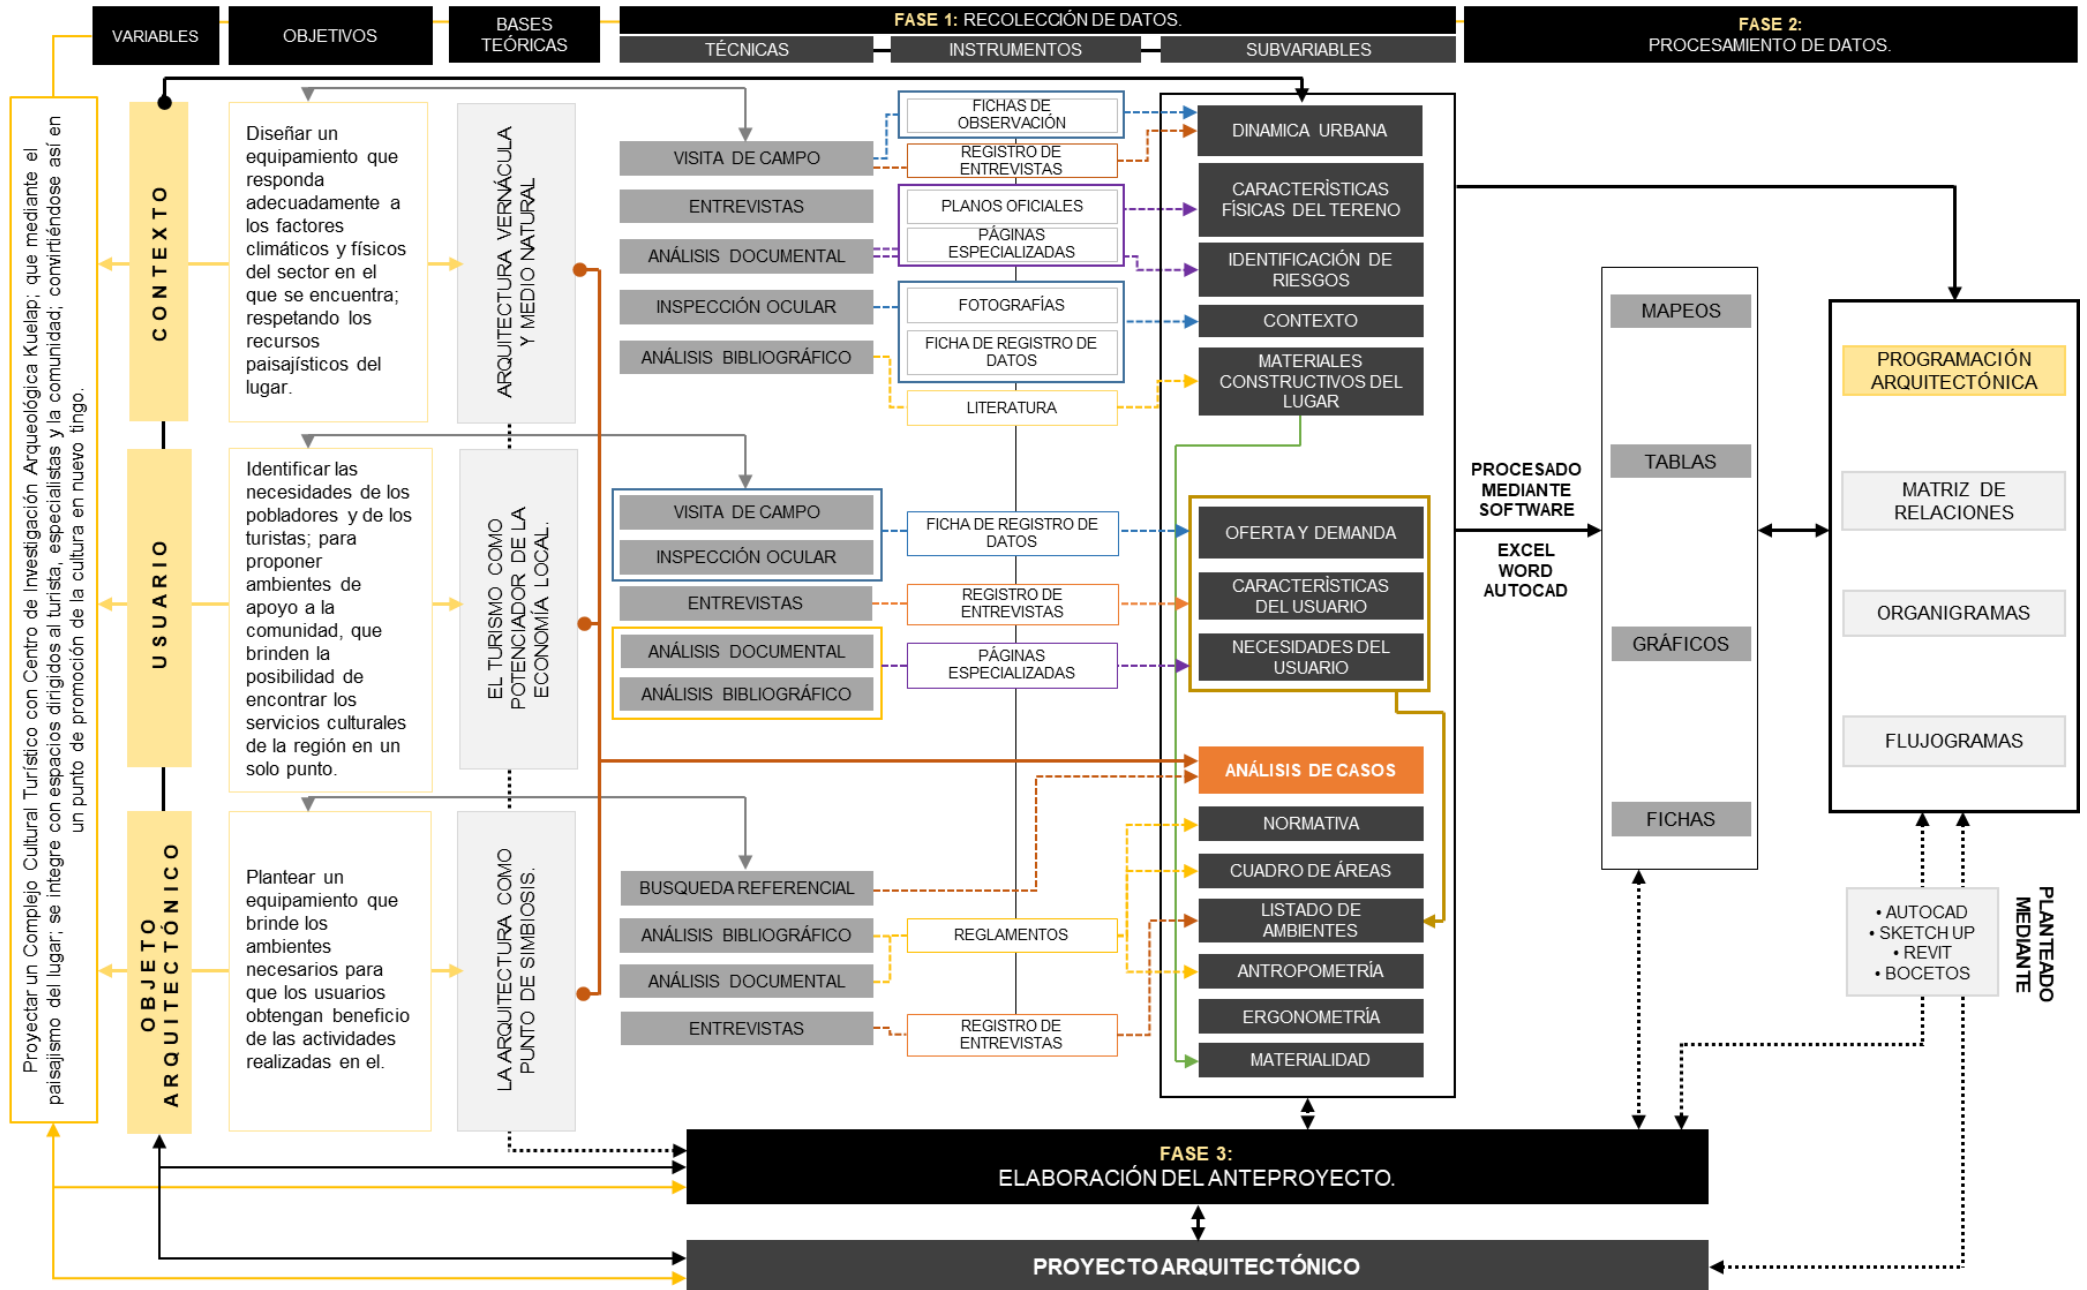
VARIABLES

OBJETIVOS

BASES TEÓRICAS

FASE 1: RECOLECCIÓN DE DATOS.

TÉCNICAS

INSTRUMENTOS

SUBVARIABLES

FASE 2: PROCESAMIENTO DE DATOS.

Proyectar un Complejo Cultural Turístico con Centro de Investigación Arqueológica Kuelap; que mediante el paisajismo del lugar; se integre con espacios dirigidos al turista, especialistas y la comunidad; convirtiéndose así en un punto de promoción de la cultura en nuevo tingo.

CONTEXTO

Diseñar un equipamiento que responda adecuadamente a los factores climáticos y físicos del sector en el que se encuentra; respetando los recursos paisajísticos del lugar.

ARQUITECTURA VERNÁCULA Y MEDIO NATURAL

VISITA DE CAMPO

ENTREVISTAS

ANÁLISIS DOCUMENTAL

INSPECCIÓN OCULAR

ANÁLISIS BIBLIOGRÁFICO

FICHAS DE OBSERVACIÓN

REGISTRO DE ENTREVISTAS

PLANOS OFICIALES

PÁGINAS ESPECIALIZADAS

FOTOGRAFÍAS

FICHA DE REGISTRO DE DATOS

LITERATURA

DINAMICA URBANA

CARACTERÍSTICAS FÍSICAS DEL TERENO

IDENTIFICACIÓN DE RIESGOS

CONTEXTO

MATERIALES CONSTRUCTIVOS DEL LUGAR

USUARIO

Identificar las necesidades de los pobladores y de los turistas; para proponer ambientes de apoyo a la comunidad, que brinden la posibilidad de encontrar los servicios culturales de la región en un solo punto.

EL TURISMO COMO POTENCIADOR DE LA ECONOMÍA LOCAL.

VISITA DE CAMPO

INSPECCIÓN OCULAR

ENTREVISTAS

ANÁLISIS DOCUMENTAL

ANÁLISIS BIBLIOGRÁFICO

FICHA DE REGISTRO DE DATOS

REGISTRO DE ENTREVISTAS

PÁGINAS ESPECIALIZADAS

OFERTA Y DEMANDA

CARACTERÍSTICAS DEL USUARIO

NECESIDADES DEL USUARIO

ANÁLISIS DE CASOS

OBJETO ARQUITECTÓNICO

Plantear un equipamiento que brinde los ambientes necesarios para que los usuarios obtengan beneficio de las actividades realizadas en el.

LA ARQUITECTURA COMO PUNTO DE SIMBIOSIS.

BUSQUEDA REFERENCIAL

ANÁLISIS BIBLIOGRÁFICO

ANÁLISIS DOCUMENTAL

ENTREVISTAS

REGLAMENTOS

REGISTRO DE ENTREVISTAS

NORMATIVA

CUADRO DE ÁREAS

LISTADO DE AMBIENTES

ANTROPOMETRÍA

ERGONOMETRÍA

MATERIALIDAD

PROCESADO MEDIANTE SOFTWARE

EXCEL
WORD
AUTOCAD

MAPEOS

TABLAS

GRÁFICOS

FICHAS

PROGRAMACIÓN ARQUITECTÓNICA

MATRIZ DE RELACIONES

ORGANIGRAMAS

FLUJOGRAMAS

• AUTOCAD
• SKETCH UP
• REVIT
• BOCETOS

PLANTEADO MEDIANTE

FASE 3:
ELABORACIÓN DEL ANTEPROYECTO.

PROYECTO ARQUITECTÓNICO